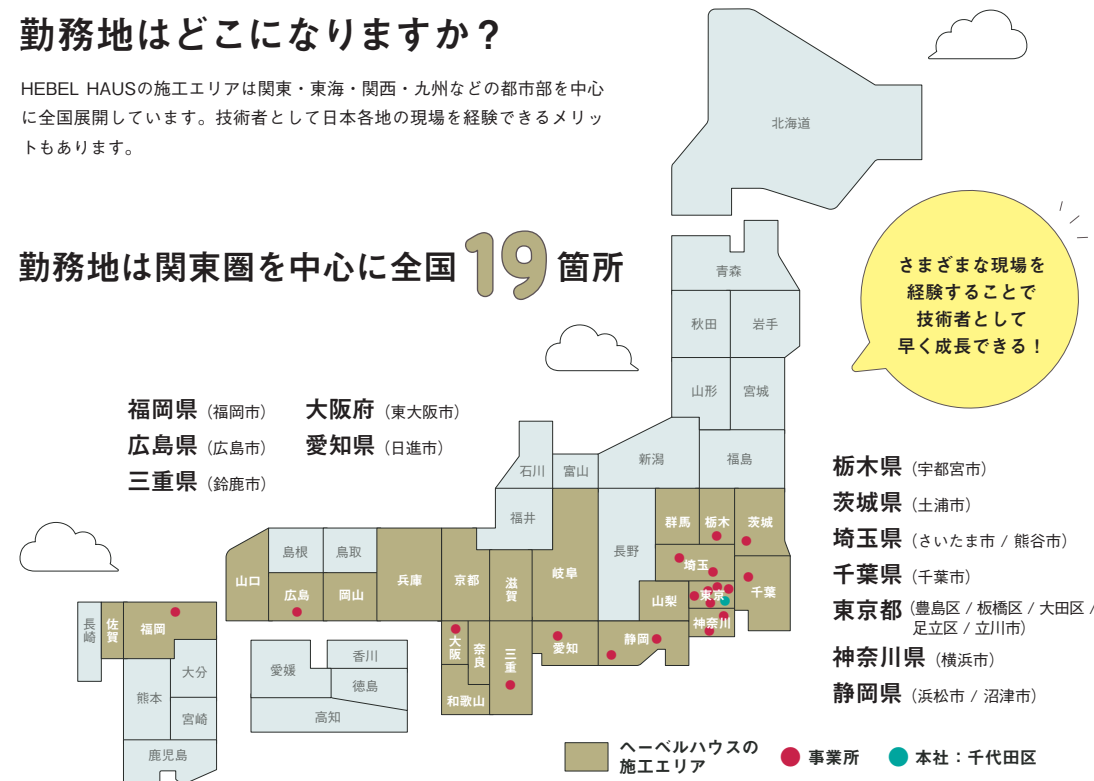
勤務地はどこになりますか？

HEBEL HAUSの施工エリアは関東・東海・関西・九州などの都市部を中心に全国展開しています。技術者として日本各地の現場を経験できるメリットもあります。

勤務地は関東圏を中心に全国19箇所

さまざまな現場を経験することで技術者として早く成長できる！

福岡県（福岡市）
広島県（広島市）
三重県（鈴鹿市）
大阪府（東大阪市）
愛知県（日進市）

栃木県（宇都宮市）
茨城県（土浦市）
埼玉県（さいたま市 / 熊谷市）
千葉県（千葉市）
東京都（豊島区 / 板橋区 / 大田区 / 足立区 / 立川市）
神奈川県（横浜市）
静岡県（浜松市 / 沼津市）

北海道
青森
秋田
岩手
山形
宮城
新潟
福島
石川
富山
福井
長野
群馬
栃木
茨城
埼玉
東京
千葉
山梨
神奈川
岐阜
静岡
愛知
滋賀
京都
三重
奈良
大阪
和歌山
兵庫
島根
鳥取
広島
岡山
山口
香川
愛媛
徳島
高知
長崎
佐賀
福岡
大分
熊本
宮崎
鹿児島

ヘーベルハウスの施工エリア
事業所
本社：千代田区